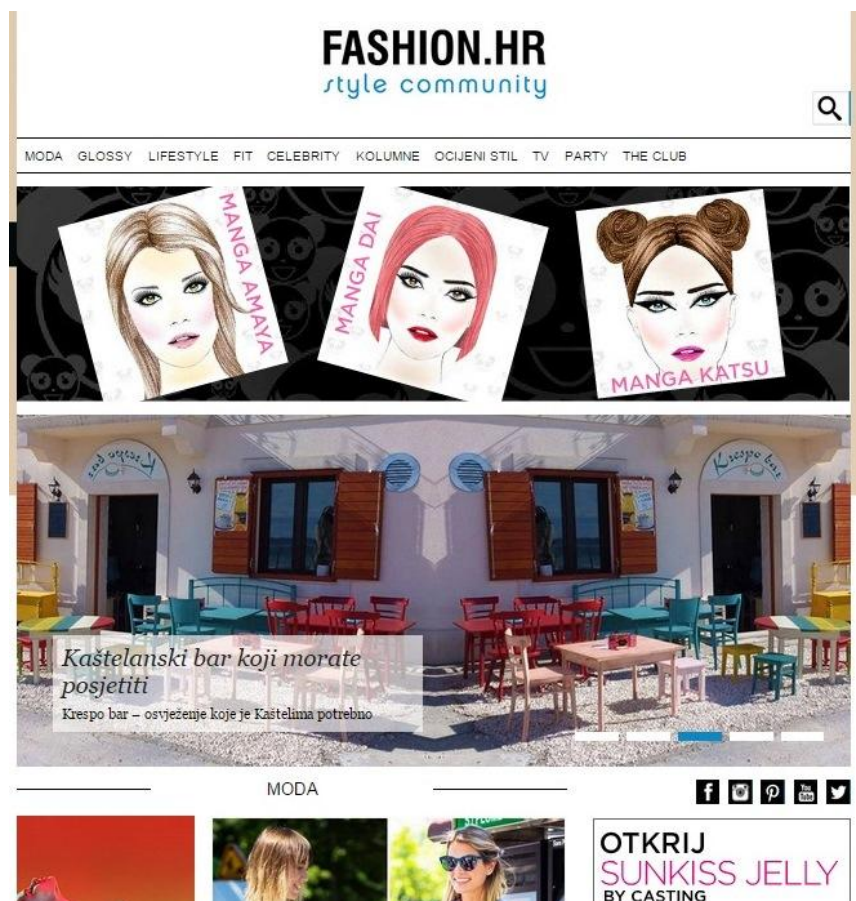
FASHION.HR
style community

MODA GLOSSY LIFESTYLE FIT CELEBRITY KOLUMNE OCIJENI STIL TV PARTY THE CLUB

MANGA AMAYA
MANGA DAI
MANGA KATSU

Krespo bar
Krespo bar

Kaštelanski bar koji morate posjetiti
Krespo bar – osvježenje koje je Kaštelima potrebno

MODA

OTKRIJ
SUNKISS JELLY
BY CASTING